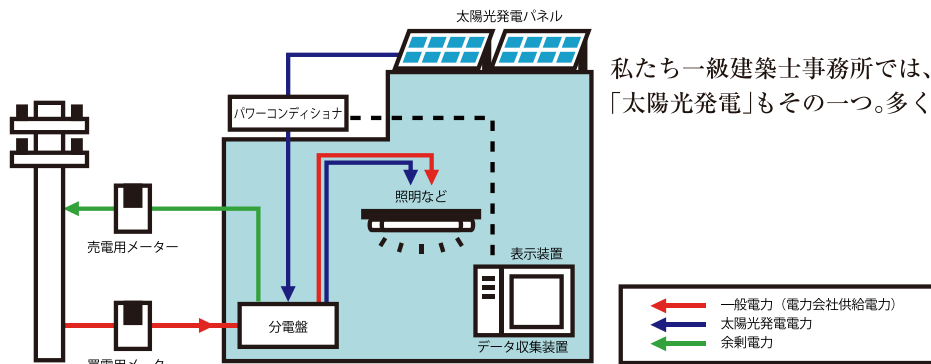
太陽光発電パネル

私たち一級建築士事務所では、
「太陽光発電」もその一つ。多く

パワーコンディショナ

照明など

売電用メーター

表示装置

分電盤

データ収集装置

買電用メ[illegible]

一般電力（電力会社供給電力）
太陽光発電電力
余剰電力